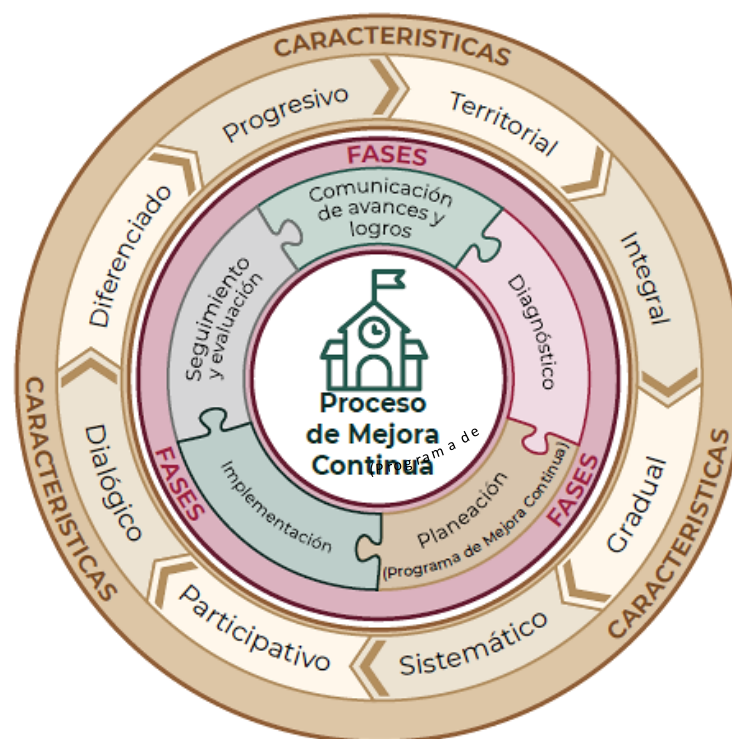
CARACTERISTICAS

Progresivo

Territorial

Integral

Gradual

Sistemático

Participativo

Dialógico

Diferenciado

CARACTERISTICAS

CARACTERISTICAS

CARACTERISTICAS

FASES

Comunicación de avances y logros

Diagnóstico

Planeación (Programa de Mejora Continua)

Implementación

Seguimiento y evaluación

FASES

FASES

Proceso de Mejora Continua

(programa de